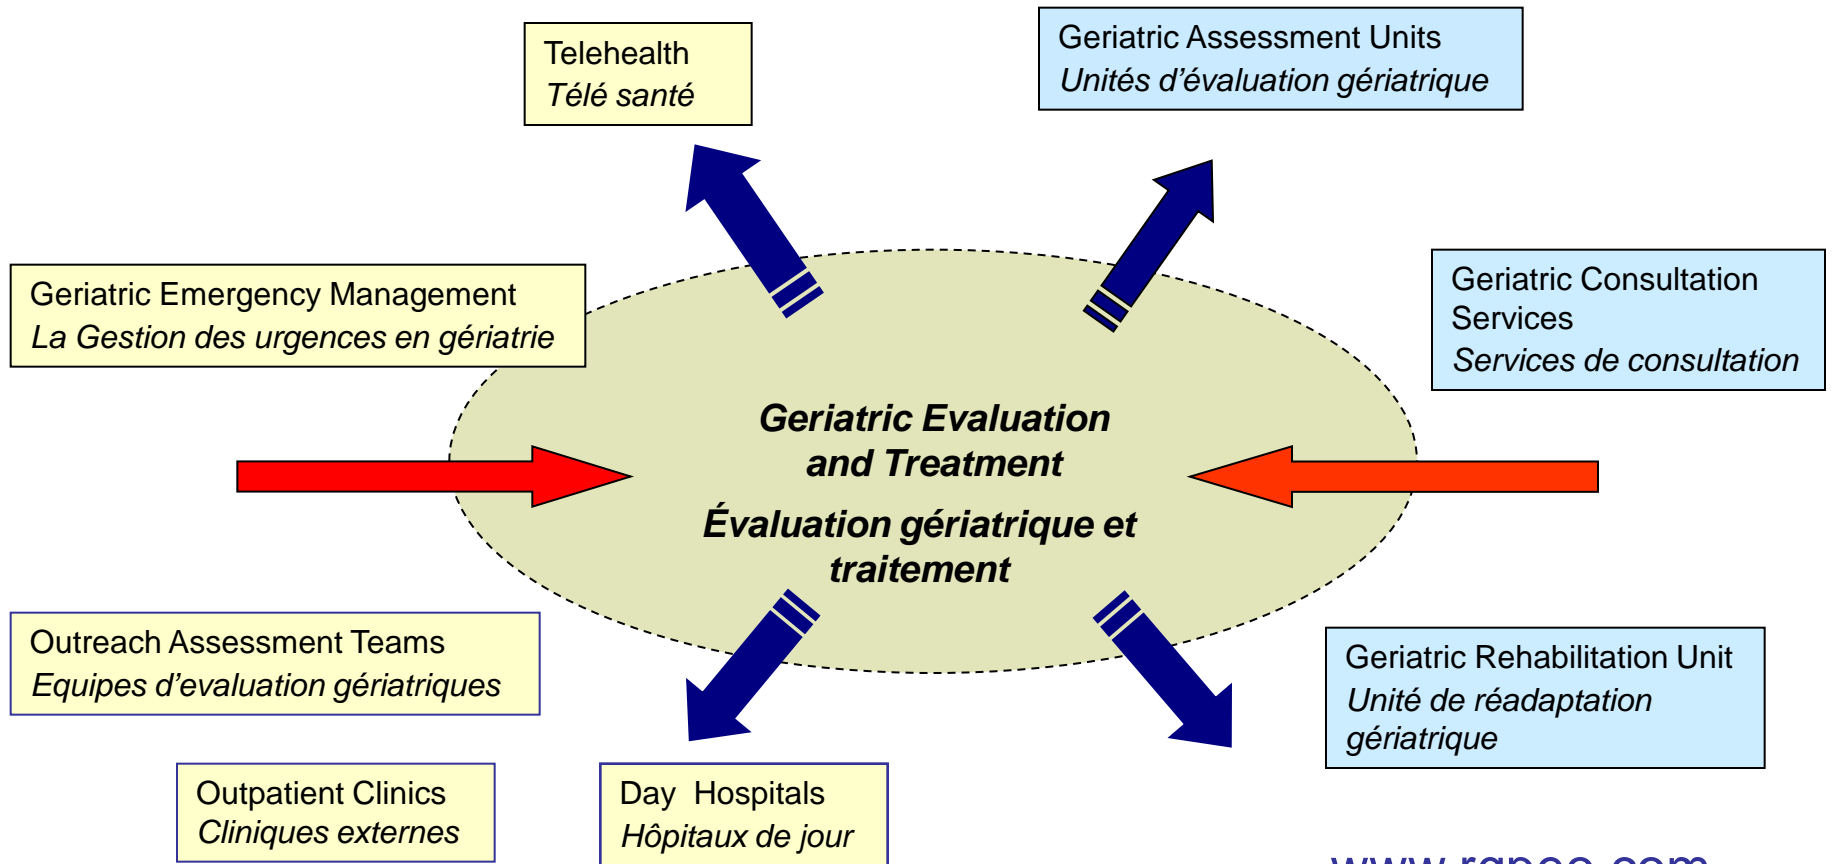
Telehealth
Télé santé

Geriatric Assessment Units
Unités d'évaluation gériatrique

Geriatric Emergency Management
La Gestion des urgences en gériatrie

Geriatric Consultation Services
Services de consultation

Geriatric Evaluation and Treatment

Évaluation gériatrique et traitement

Outreach Assessment Teams
Equipes d'evaluation gériatriques

Geriatric Rehabilitation Unit
Unité de réadaptation gériatrique

Outpatient Clinics
Cliniques externes

Day Hospitals
Hôpitaux de jour

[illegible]